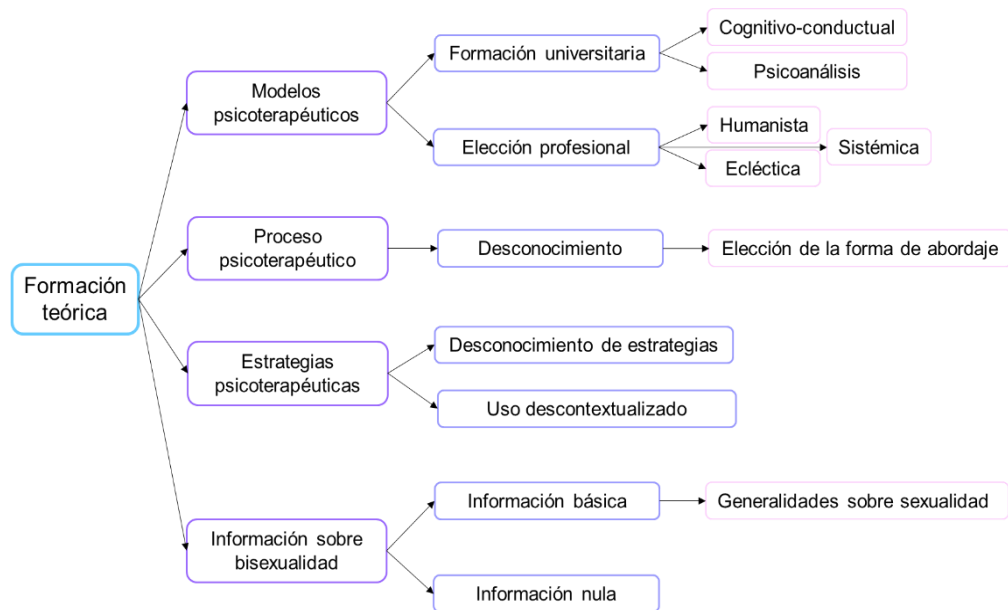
Formación teórica

Modelos psicoterapéuticos

Formación universitaria

Cognitivo-conductual

Psicoanálisis

Elección profesional

Humanista

Sistémica

Ecléctica

Proceso psicoterapéutico

Desconocimiento

Elección de la forma de abordaje

Estrategias psicoterapéuticas

Desconocimiento de estrategias

Uso descontextualizado

Información sobre bisexualidad

Información básica

Generalidades sobre sexualidad

Información nula